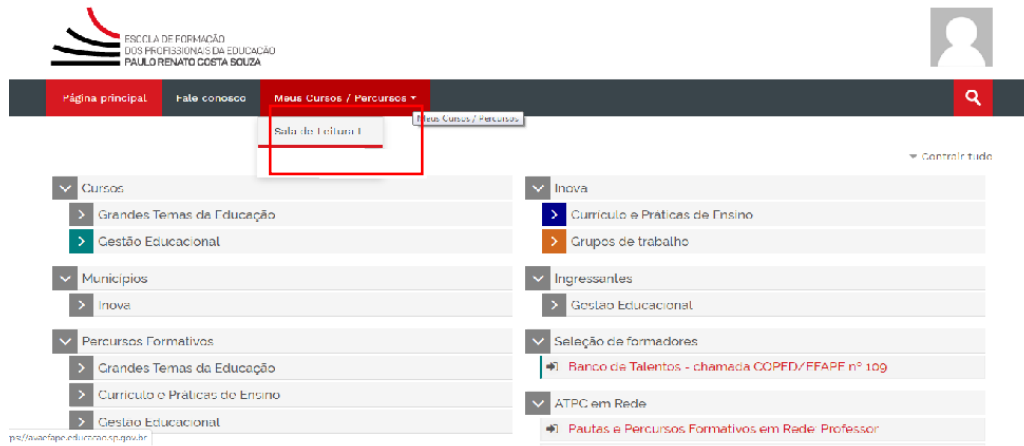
ESCOLA DE FORMAÇÃO
DOS PROFISSIONAIS DA EDUCAÇÃO
PAULO RENATO COSTA SOUZA

Página principal
Fale conosco
Meus Cursos / Percursos
Meus Cursos / Percursos
Sala de Leitura I

Contrair tudo

Cursos
Grandes Temas da Educação
Gestão Educacional

Municípios
Inova

Percursos Formativos
Grandes Temas da Educação
Currículo e Práticas de Ensino
Gestão Educacional

Inova
Currículo e Práticas de Ensino
Grupos de trabalho

Ingressantes
Gestão Educacional

Seleção de formadores
Banco de Talentos - chamada COPED/EFAPE nº 109

ATPC em Rede
Pautas e Percursos Formativos em Rede: Professor

ps://avaefape.educacao.sp.gov.br